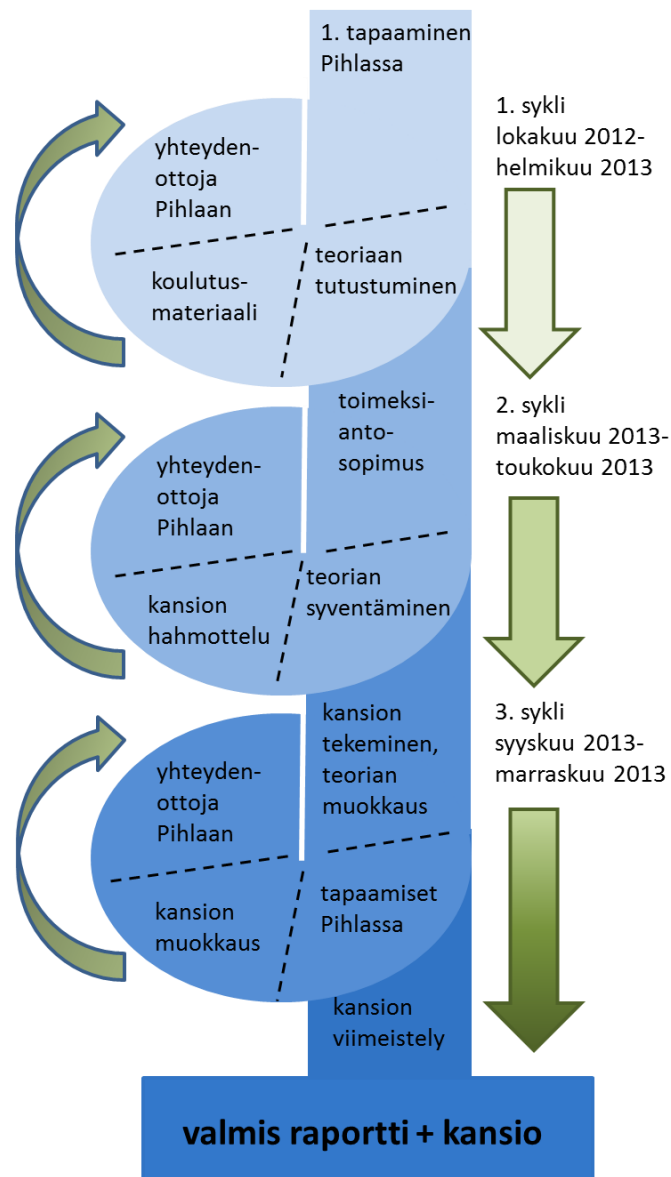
1. tapaaminen Pihlassa

1. sykli lokakuu 2012-helmikuu 2013

yhteydenottoja Pihlaan

koulutusmateriaali

teoriaan tutustuminen

toimeksiantosopimus

2. sykli maaliskuu 2013-toukokuu 2013

yhteydenottoja Pihlaan

kansion hahmottelu

teorian syventäminen

kansion tekeminen, teorian muokkaus

3. sykli syyskuu 2013-marraskuu 2013

yhteydenottoja Pihlaan

kansion muokkaus

tapaamiset Pihlassa

kansion viimeistely

valmis raportti + kansio